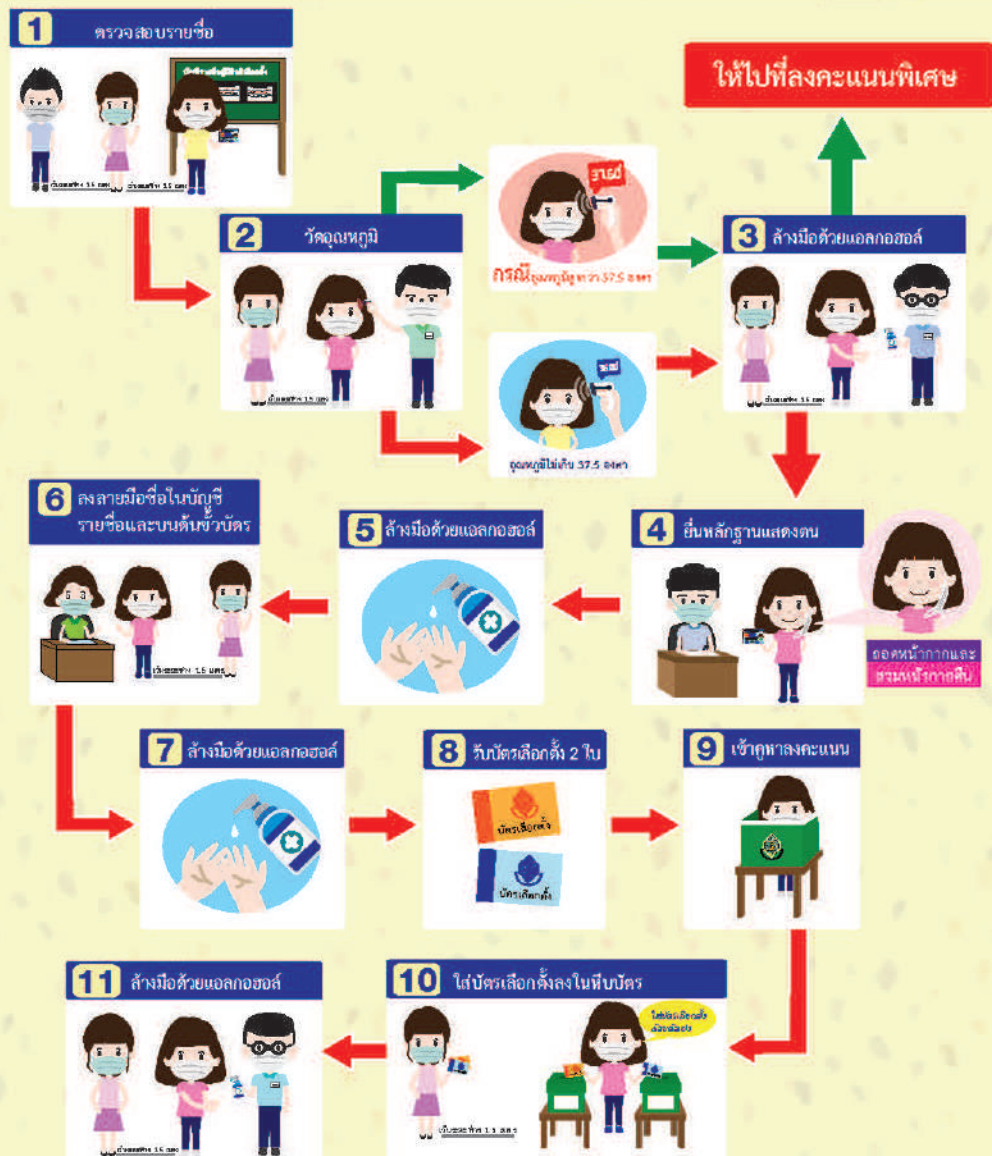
1 ตรวจสอบรายชื่อ

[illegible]

เว้นระยะห่าง 1.5 เมตร เว้นระยะห่าง 1.5 เมตร

ให้ไปที่ลงคะแนนพิเศษ

2 วัดอุณหภูมิ

เว้นระยะห่าง 1.5 เมตร

37.5

กรณีอุณหภูมิสูงกว่า 37.5 องศา

3 ล้างมือด้วยแอลกอฮอล์

เว้นระยะห่าง 1.5 เมตร

อุณหภูมิไม่เกิน 37.5 องศา

6 ลงลายมือชื่อในบัญชีรายชื่อและบนต้นขั้วบัตร

เว้นระยะห่าง 1.5 เมตร

5 ล้างมือด้วยแอลกอฮอล์

4 ยื่นหลักฐานแสดงตน

ถอดหน้ากากและสวมหน้ากากคืน

7 ล้างมือด้วยแอลกอฮอล์

8 รับบัตรเลือกตั้ง 2 ใบ

บัตรเลือกตั้ง

บัตรเลือกตั้ง

9 เข้าคูหาลงคะแนน

11 ล้างมือด้วยแอลกอฮอล์

เว้นระยะห่าง 1.5 เมตร

10 ใส่บัตรเลือกตั้งลงในหีบบัตร

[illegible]

เว้นระยะห่าง 1.5 เมตร